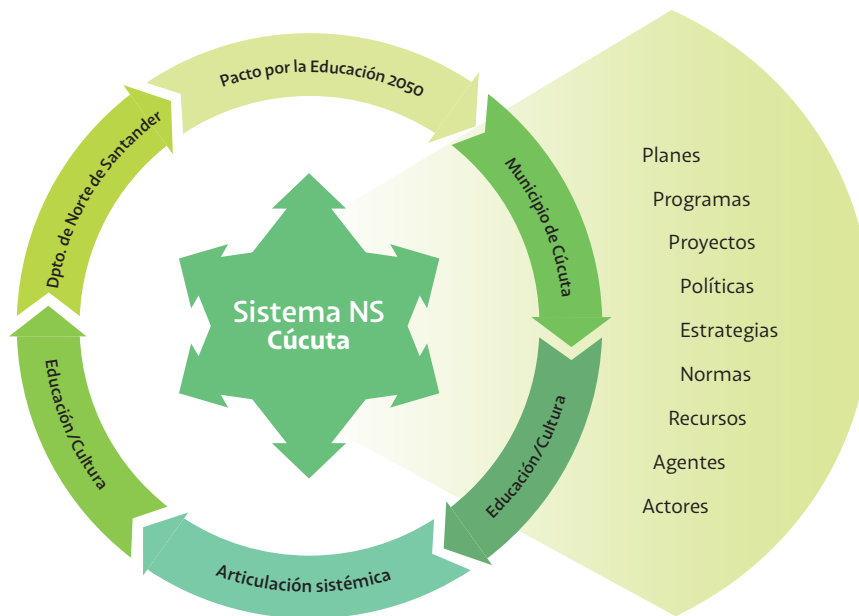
Pacto por la Educación 2050

Municipio de Cúcuta

Educación/Cultura

Articulación sistémica

Educación/Cultura

Dpto. de Norte de Santander

Sistema NS
Cúcuta

Planes
Programas
Proyectos
Políticas
Estrategias
Normas
Recursos
Agentes
Actores